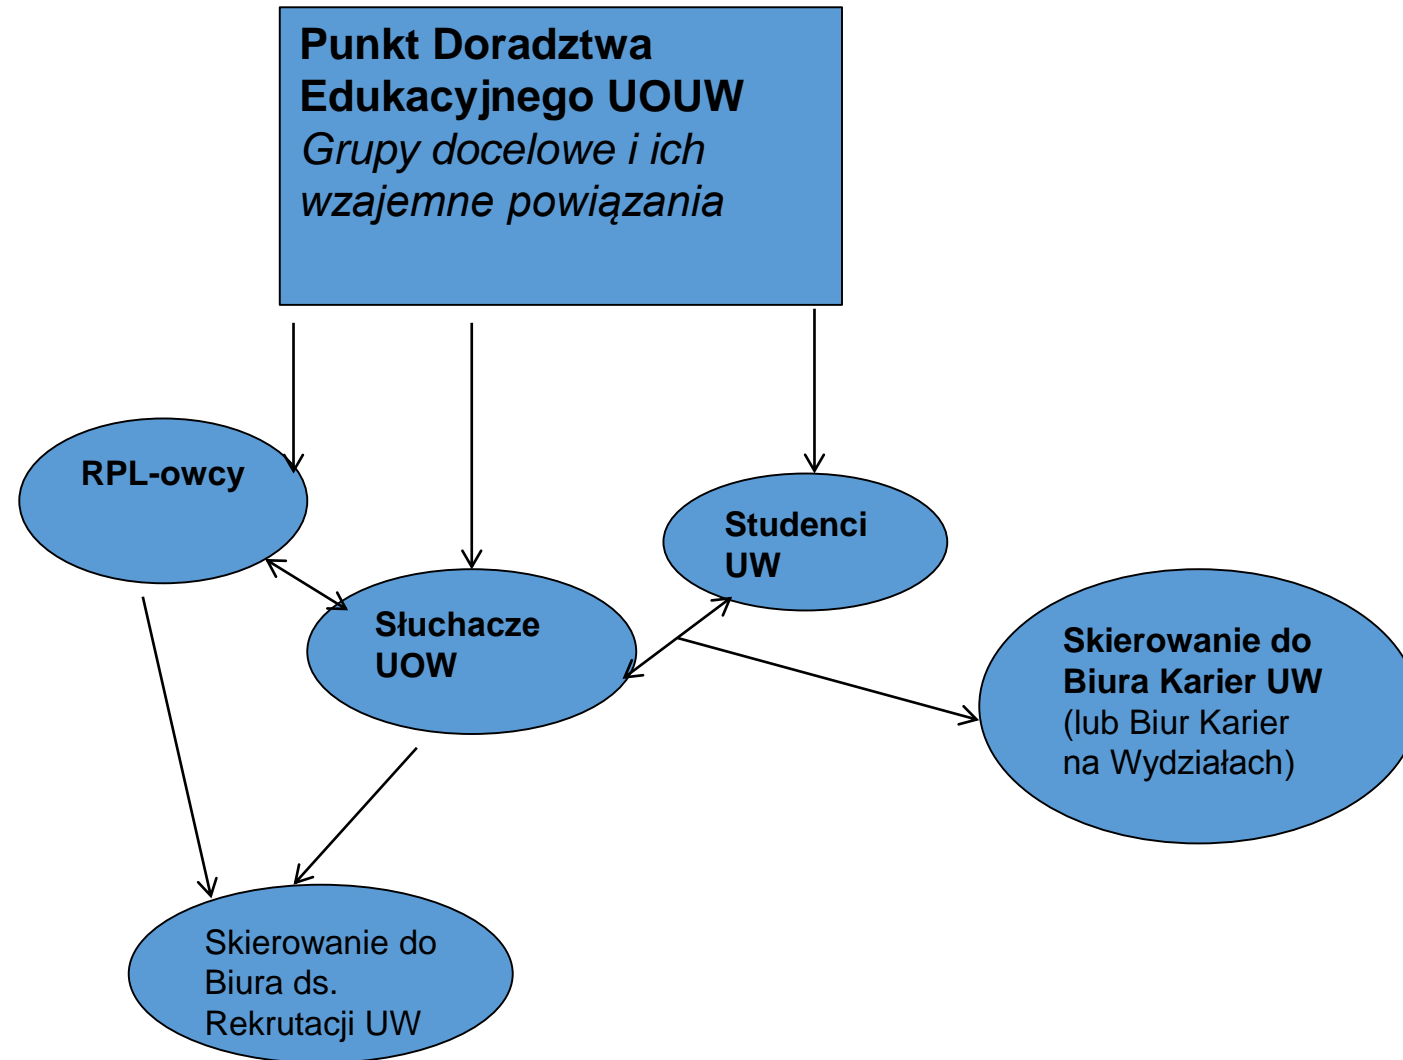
**Punkt Doradztwa Edukacyjnego UOUW**
*Grupy docelowe i ich wzajemne powiązania*

**RPL-owcy**

**Studenci UW**

**Słuchacze UOW**

**Skierowanie do Biura Karier UW** (lub Biur Karier na Wydziałach)

Skierowanie do Biura ds. Rekrutacji UW